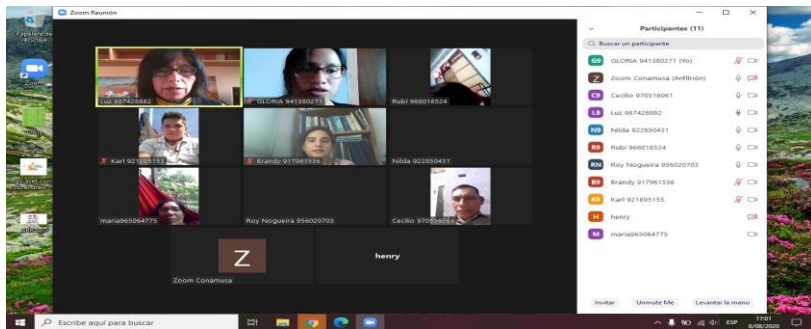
Zoom Reunión

Papelera de reciclaje

Zoom

Luz 987428882
GLORIA 941380271
Rubí 966018524
Karl 921895153
Brandy 917961536
Nilda 922850431
maria965064775
Roy Nogueira 956020703
Cecilio 970516061
Z
Zoom Conamusa
henry

Participantes (11)

Buscar un participante

GLORIA 941380271 (Yo)
Zoom Conamusa (Anfitrión)
Cecilio 970516061
Luz 987428882
Nilda 922850431
Rubí 966018524
Roy Nogueira 956020703
Brandy 917961536
Karl 921895153
henry
maria965064775

Invitar
Unmute Me
Levantar la mano

Escribe aquí para buscar

ESP
17:01
8/08/2020